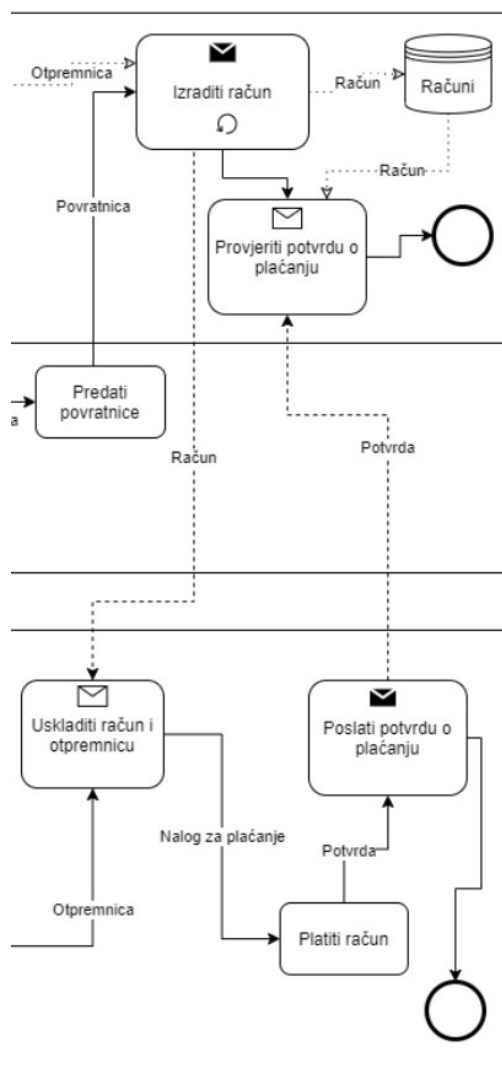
Otpremnica

Izraditi račun

Račun

Računi

Račun

Povratnica

Provjeriti potvrdu o plaćanju

a

Predati povratnice

Račun

Potvrda

Uskladiti račun i otpremnicu

Poslati potvrdu o plaćanju

Nalog za plaćanje

Potvrda

Otpremnica

Platiti račun